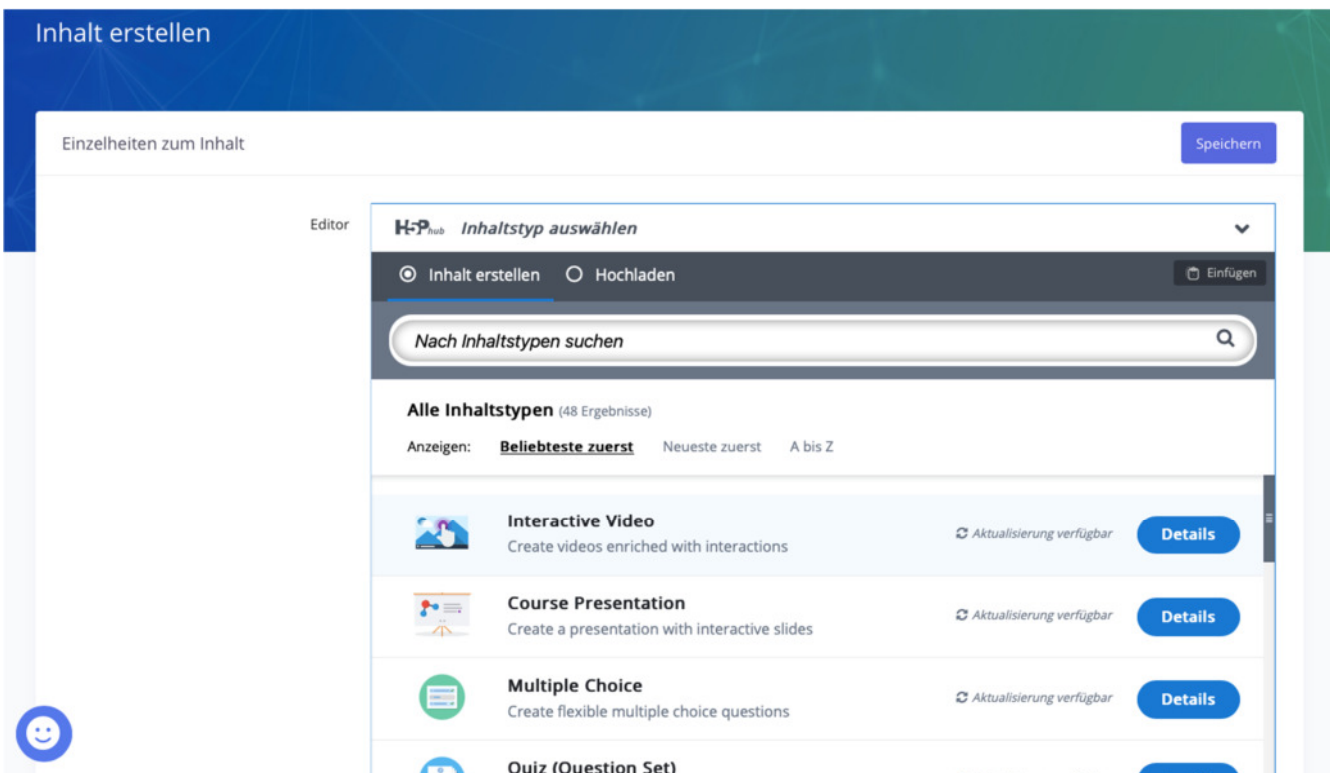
Inhalt erstellen

Einzelheiten zum Inhalt

Speichern

Editor

H5P hub Inhaltstyp auswählen

Inhalt erstellen Hochladen

Einfügen

Nach Inhaltstypen suchen

Alle Inhaltstypen (48 Ergebnisse)

Anzeigen: Beliebteste zuerst Neueste zuerst A bis Z

Interactive Video
Create videos enriched with interactions
Aktualisierung verfügbar
Details

Course Presentation
Create a presentation with interactive slides
Aktualisierung verfügbar
Details

Multiple Choice
Create flexible multiple choice questions
Aktualisierung verfügbar
Details

Quiz (Question Set)